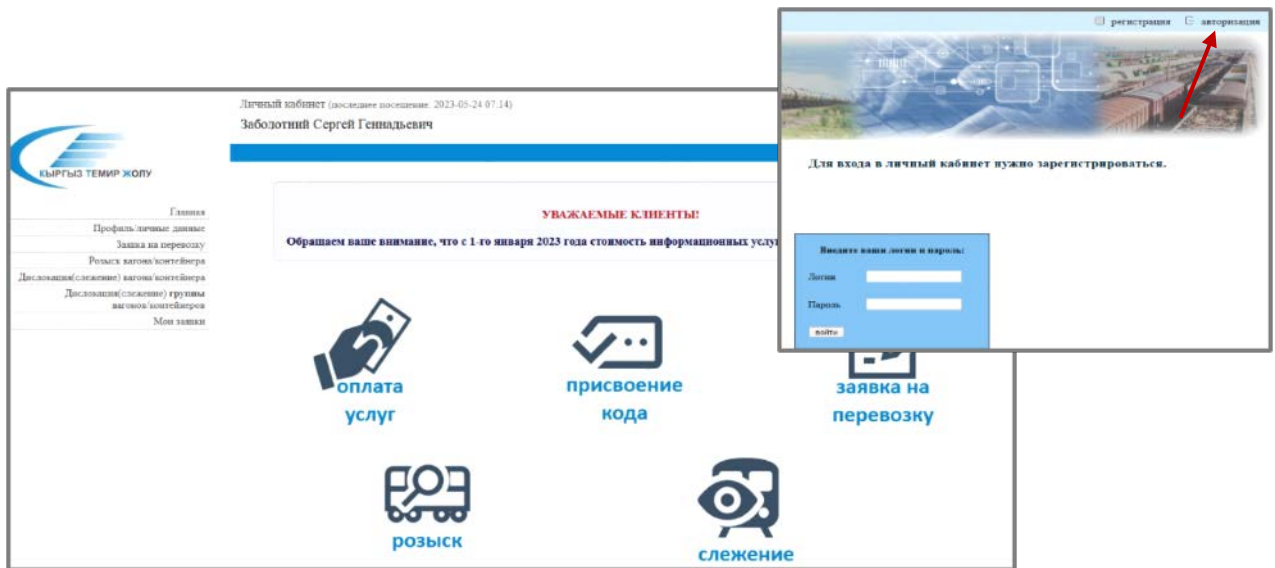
КЫРГЫЗ ТЕМИР ЖОЛУ

Главная
Профиль/личные данные
Заявка на перевозку
Розыск вагона/контейнера
Дислокация(слежение) вагона/контейнера
Дислокация(слежение) группы вагонов/контейнеров
Мои заявки

Личный кабинет (последнее посещение: 2023-05-24 07:14)
Заболотний Сергей Геннадьевич

УВАЖАЕМЫЕ КЛИЕНТЫ!

Обращаем ваше внимание, что с 1-го января 2023 года стоимость информационных услу

оплата услуг

присвоение кода

заявка на перевозку

розыск

слежение

регистрация авторизация

Для входа в личный кабинет нужно зарегистрироваться.

Введите ваши логин и пароль:

Логин

Пароль

войти